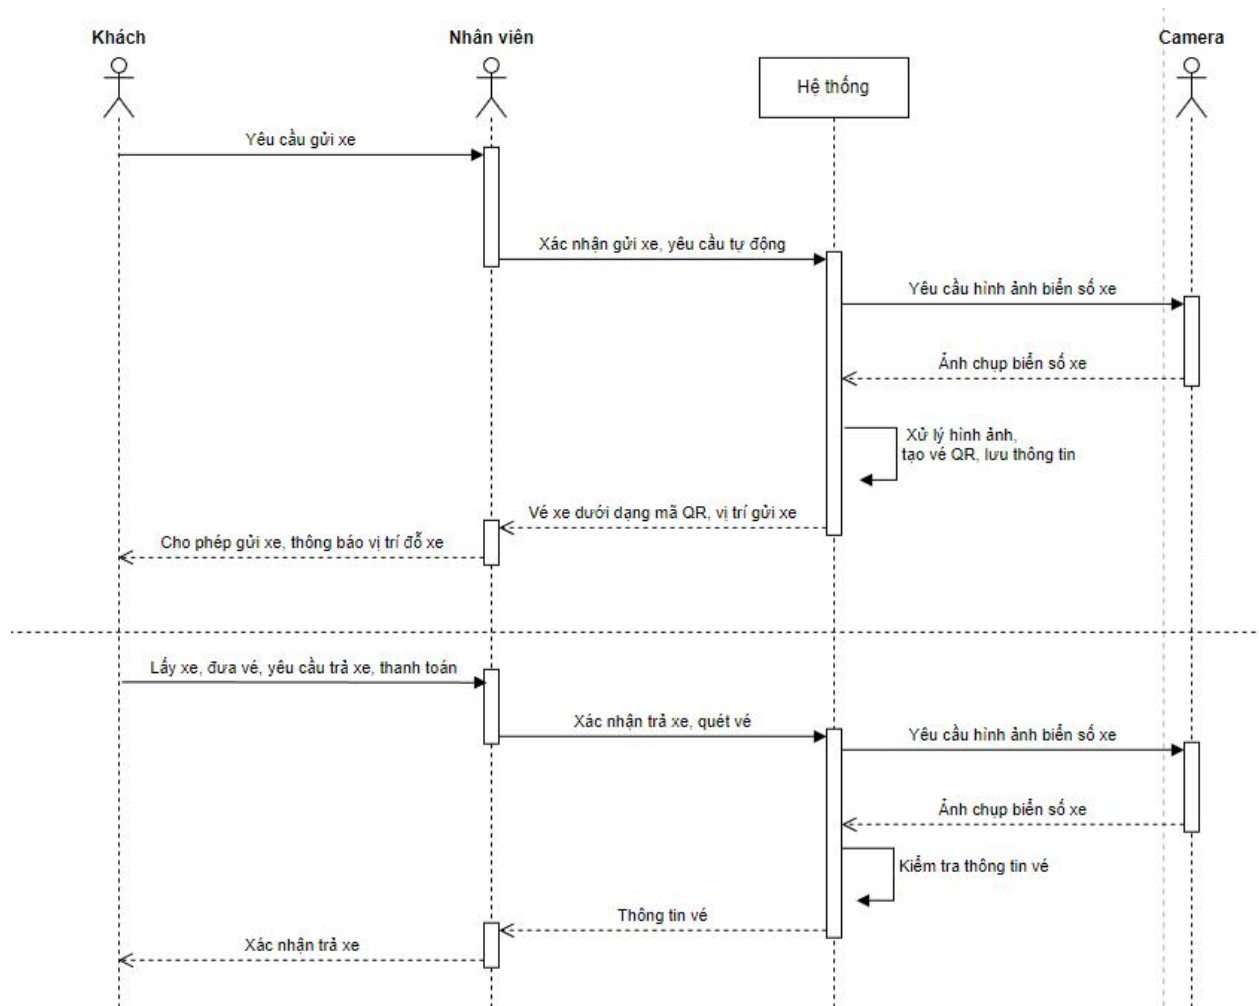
Khách

Nhân viên

Hệ thống

Camera

Yêu cầu gửi xe

Xác nhận gửi xe, yêu cầu tự động

Yêu cầu hình ảnh biển số xe

Ảnh chụp biển số xe

Xử lý hình ảnh, tạo vé QR, lưu thông tin

Vé xe dưới dạng mã QR, vị trí gửi xe

Cho phép gửi xe, thông báo vị trí đỗ xe

Lấy xe, đưa vé, yêu cầu trả xe, thanh toán

Xác nhận trả xe, quét vé

Yêu cầu hình ảnh biển số xe

Ảnh chụp biển số xe

Kiểm tra thông tin vé

Thông tin vé

Xác nhận trả xe